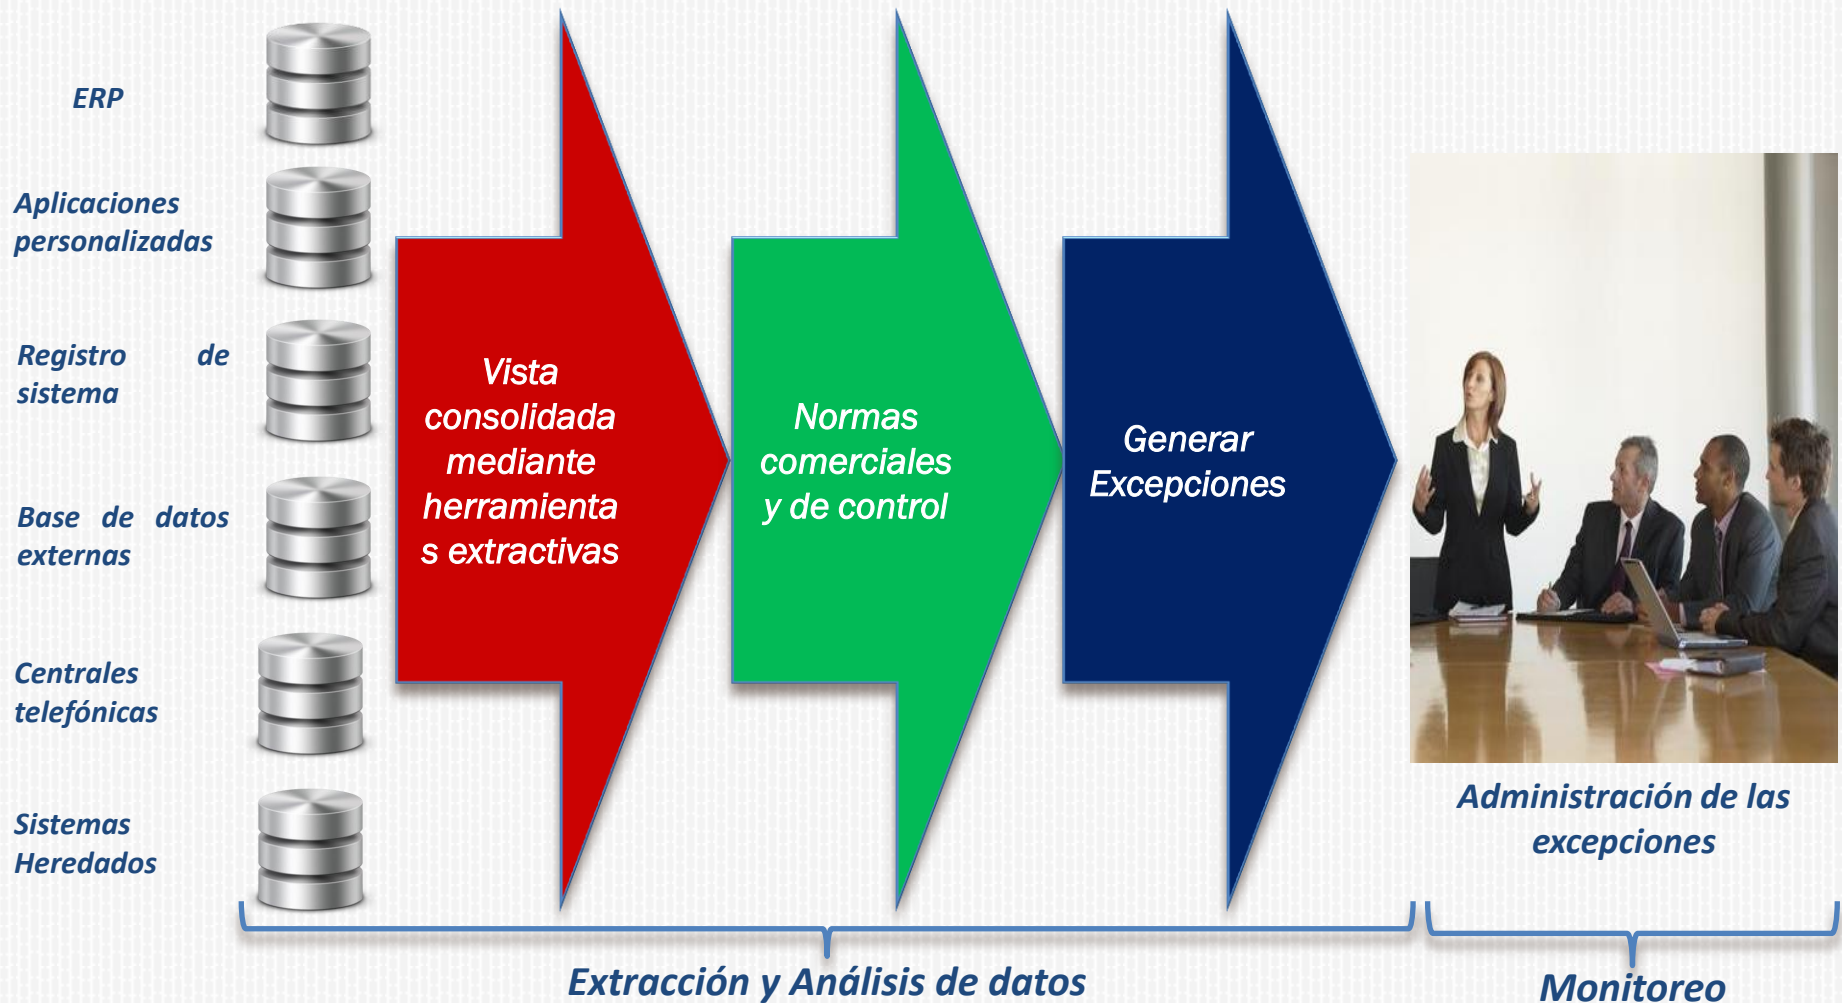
ERP

Aplicaciones personalizadas

Registro de sistema

Base de datos externas

Centrales telefónicas

Sistemas Heredados

Vista consolidada mediante herramientas extractivas

Normas comerciales y de control

Generar Excepciones

Administración de las excepciones

Extracción y Análisis de datos

Monitoreo